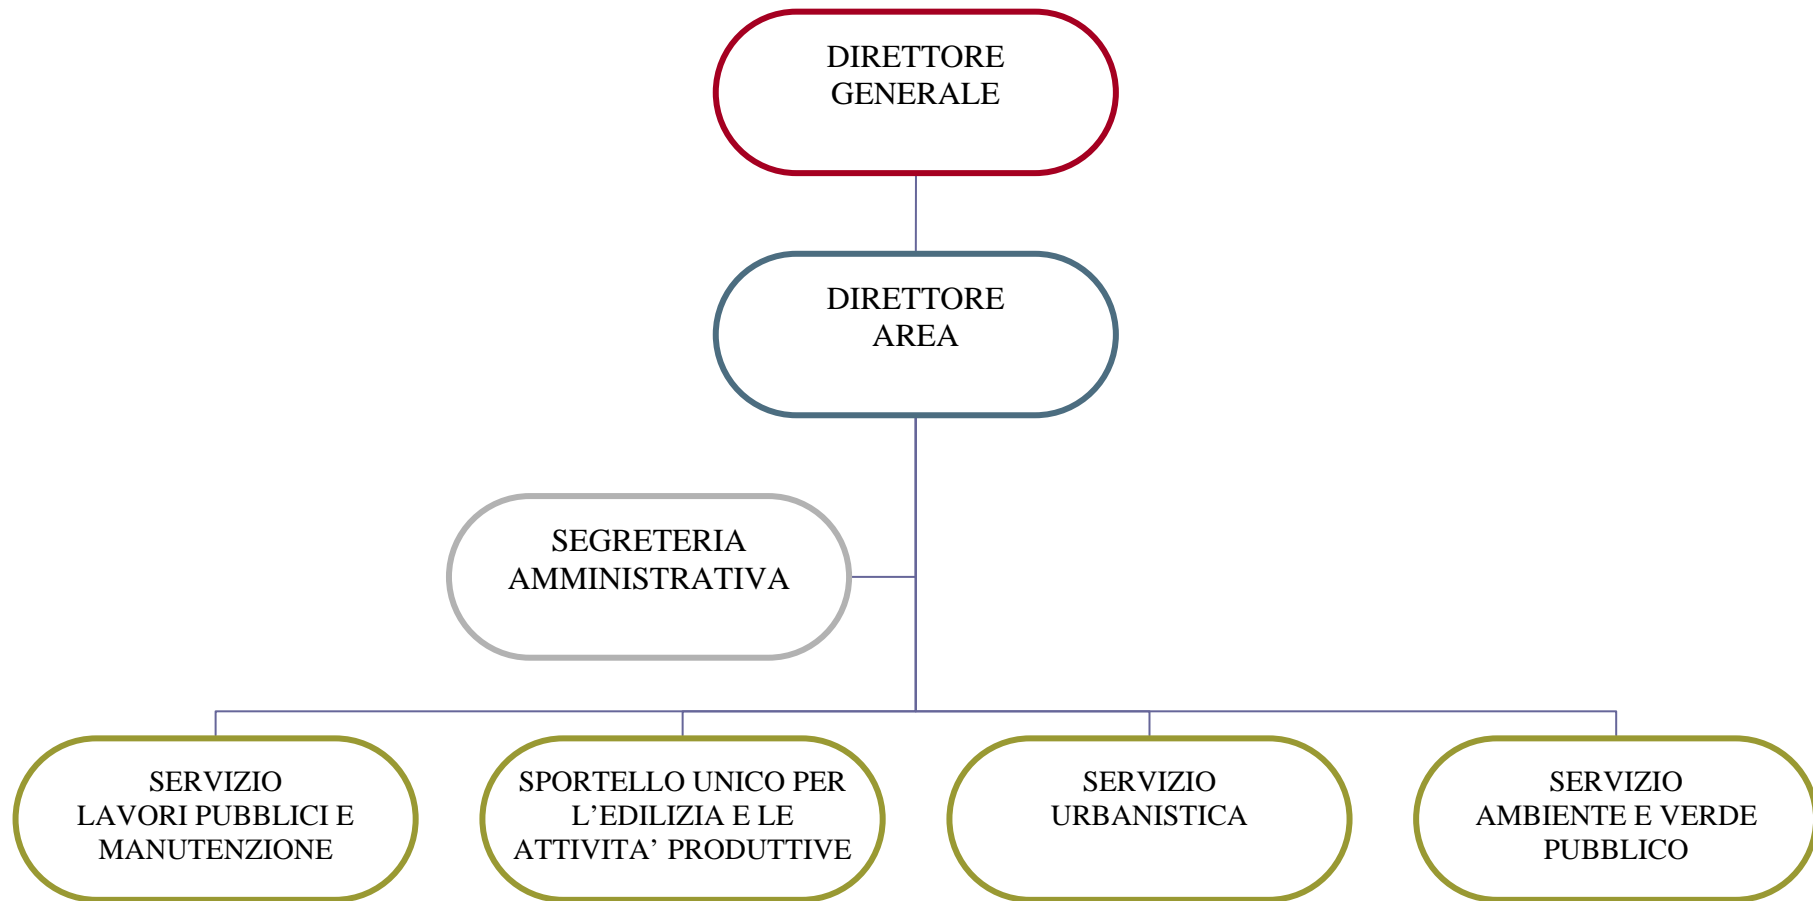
DIRETTORE GENERALE

DIRETTORE AREA

SEGRETERIA AMMINISTRATIVA

SERVIZIO LAVORI PUBBLICI E MANUTENZIONE

SPORTELLO UNICO PER L’EDILIZIA E LE ATTIVITA’ PRODUTTIVE

SERVIZIO URBANISTICA

SERVIZIO AMBIENTE E VERDE PUBBLICO